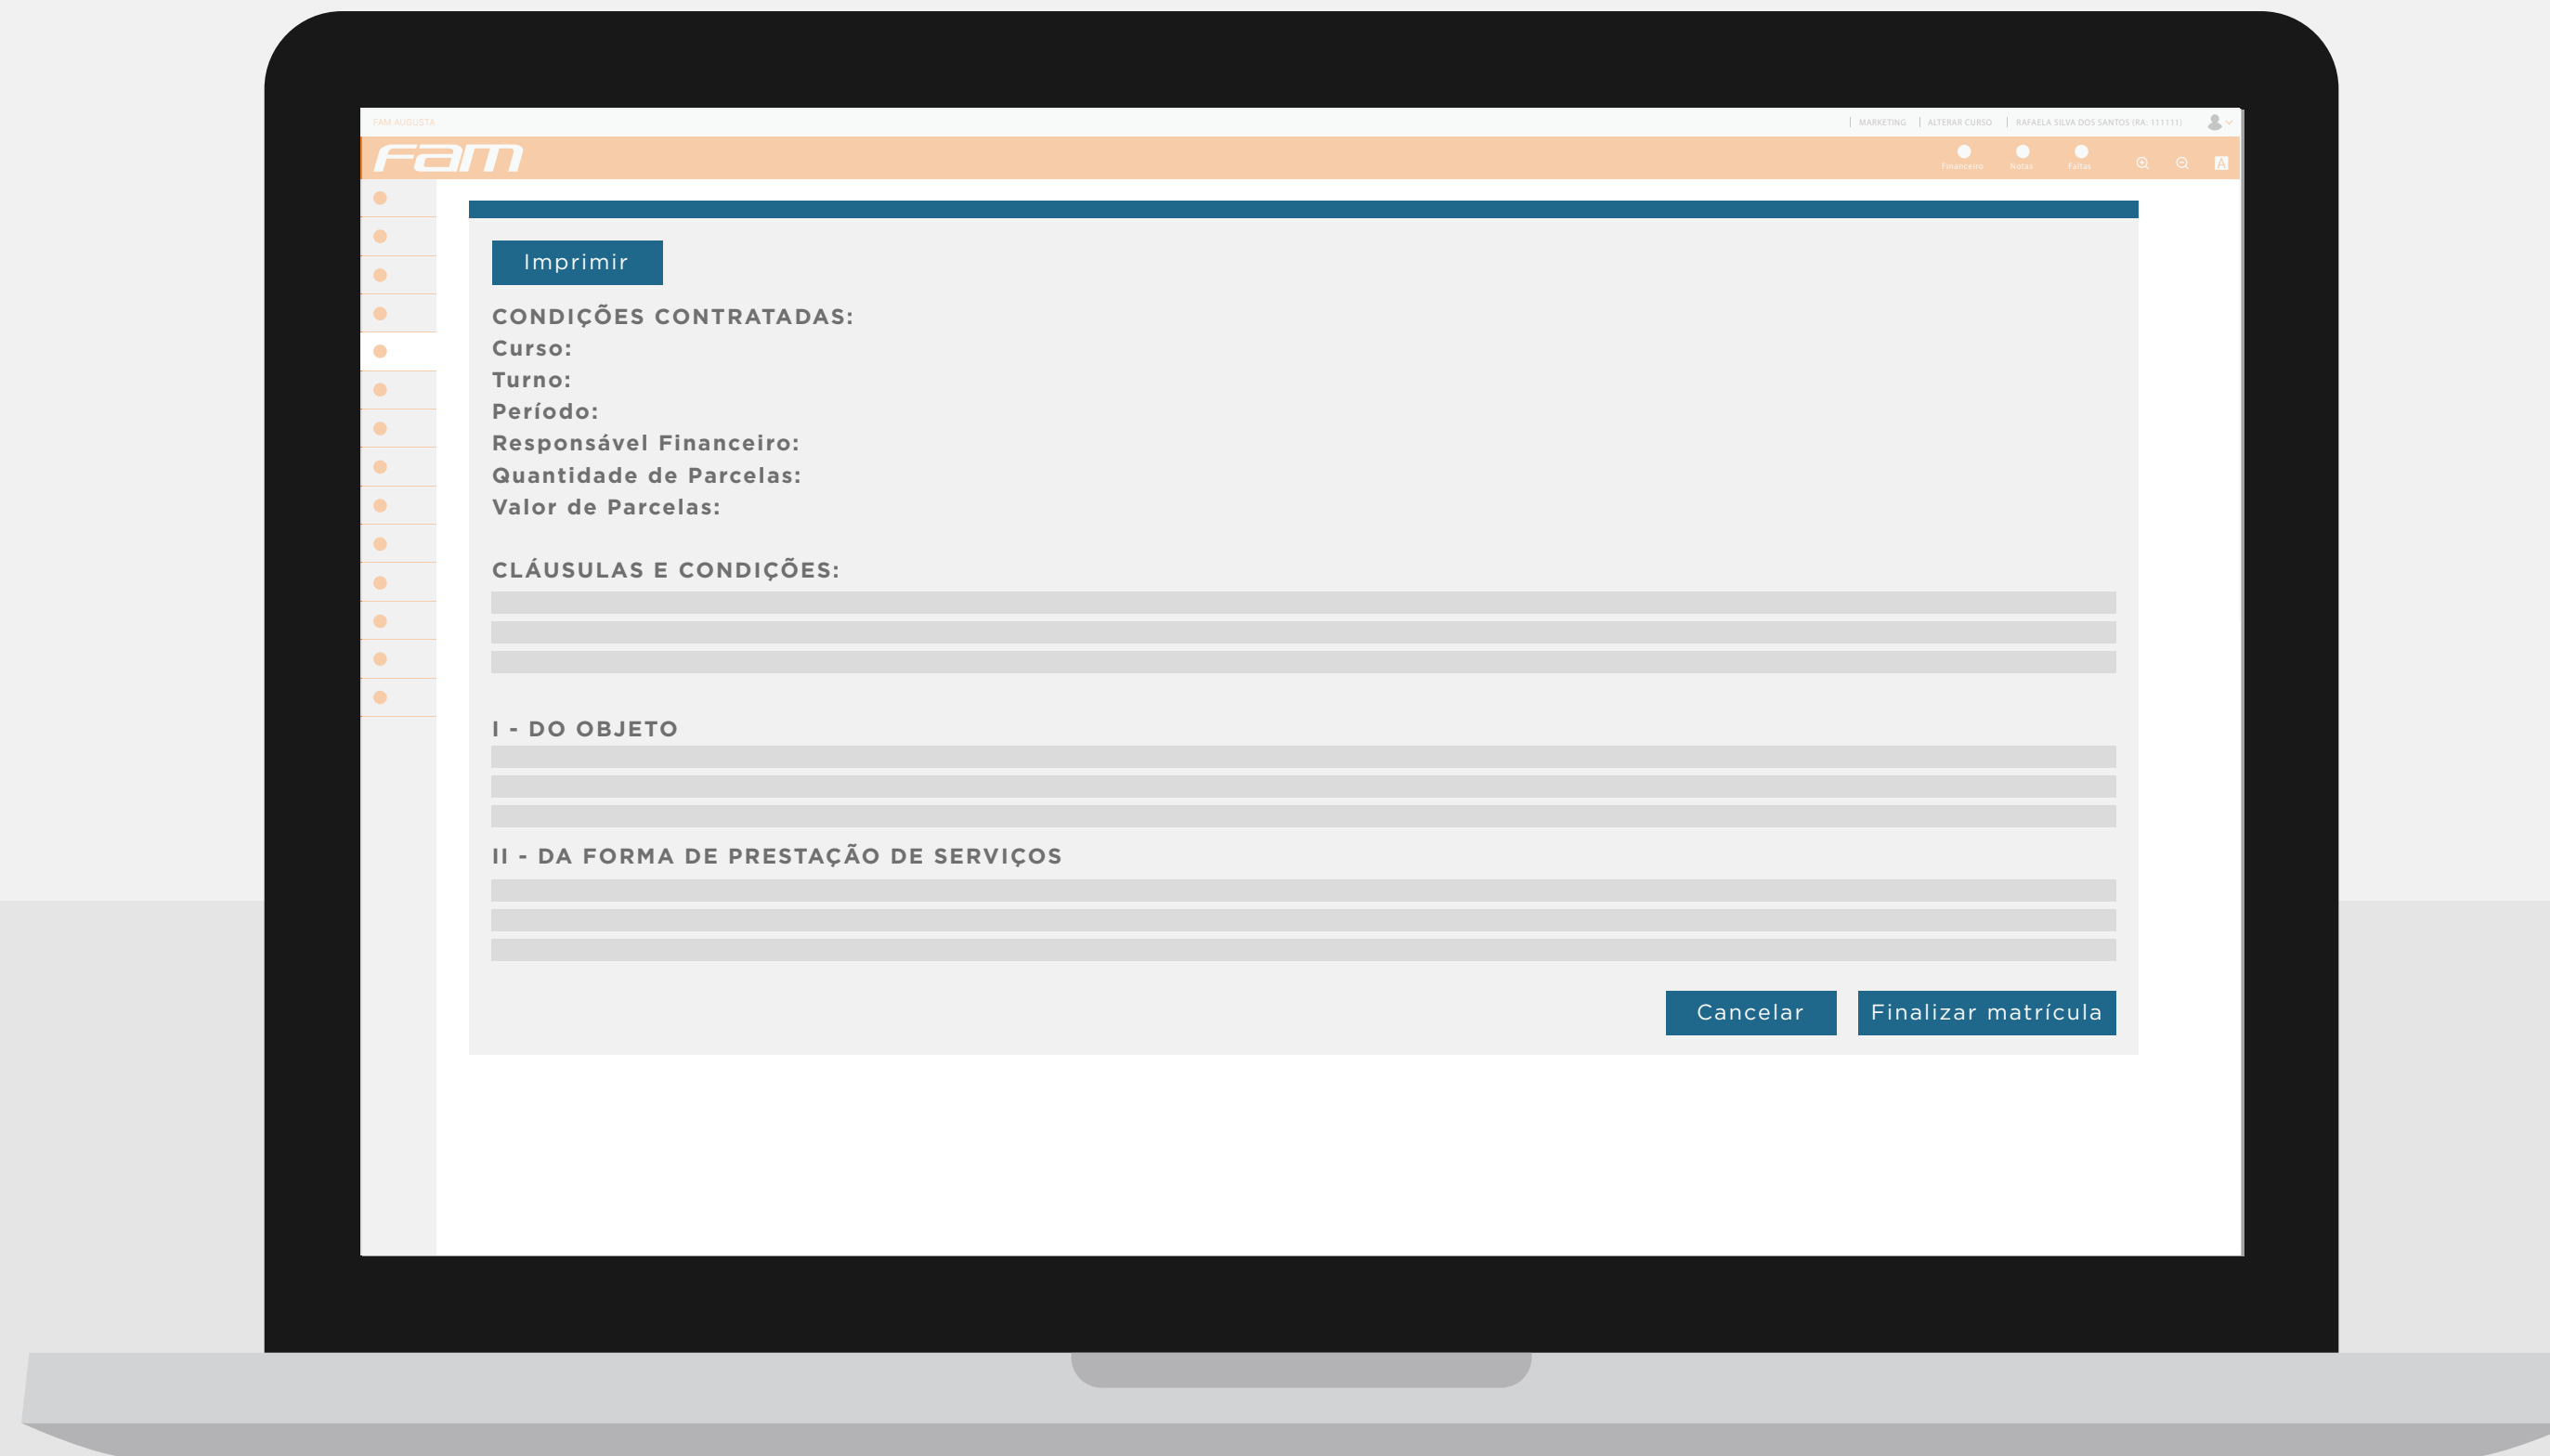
FAM AUGUSTA

MARKETING | ALTERAR CURSO | RAFAELA SILVA DOS SANTOS (RA: 111111)

fam

Financeiro Notas Faltas

A

Imprimir

CONDIÇÕES CONTRATADAS:
Curso:
Turno:
Período:
Responsável Financeiro:
Quantidade de Parcelas:
Valor de Parcelas:

CLÁUSULAS E CONDIÇÕES:

I - DO OBJETO

II - DA FORMA DE PRESTAÇÃO DE SERVIÇOS

Cancelar

Finalizar matrícula